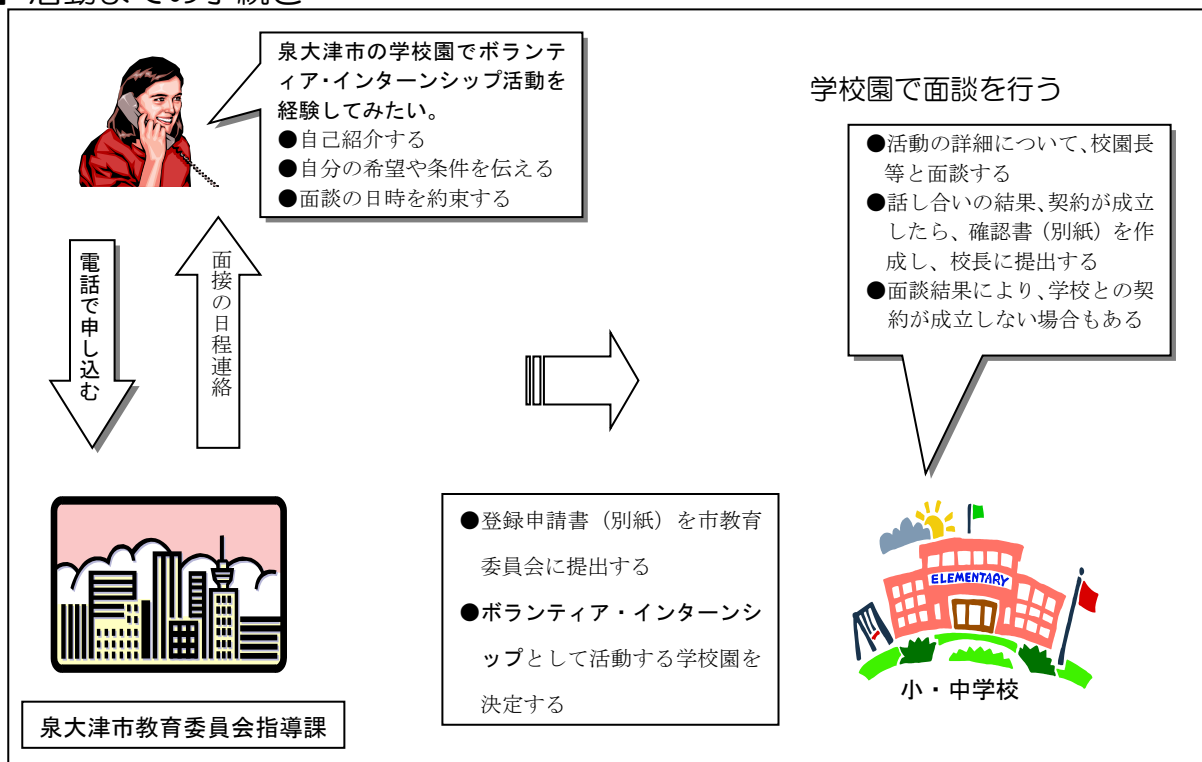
■ 活動までの手続き

泉大津市の学校園でボランティア・インターンシップ活動を経験してみたい。
●自己紹介する
●自分の希望や条件を伝える
●面談の日時を約束する

電話で申し込む

面接の日程連絡

学校園で面談を行う

●活動の詳細について、校園長等と面談する
●話し合いの結果、契約が成立したら、確認書（別紙）を作成し、校長に提出する
●面談結果により、学校との契約が成立しない場合もある

●登録申請書（別紙）を市教育委員会に提出する
●ボランティア・インターンシップとして活動する学校園を決定する

泉大津市教育委員会指導課

ELEMENTARY

小・中学校